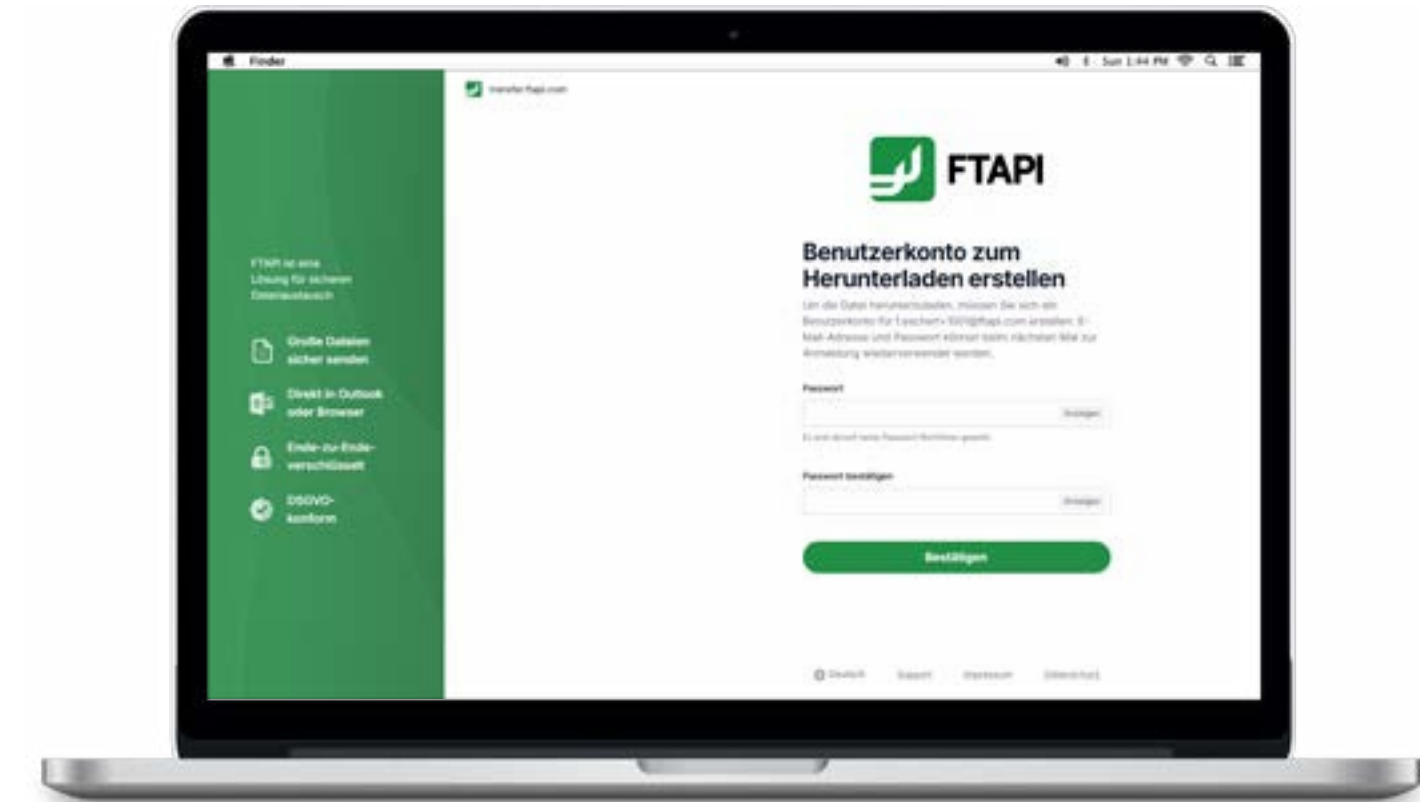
Finder

Sun 1:44 PM

transfer.ftapi.com

FTAPI ist eine Lösung für sicheren Datenaustausch

Große Dateien sicher senden

Direkt in Outlook oder Browser

Ende-zu-Ende-verschlüsselt

DSGVO-konform

FTAPI

Benutzerkonto zum Herunterladen erstellen

Um die Datei herunterzuladen, müssen Sie sich ein Benutzerkonto für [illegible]@ftapi.com erstellen. E-Mail-Adresse und Passwort können beim nächsten Mal zur Anmeldung wiederverwendet werden.

Passwort

Anzeigen

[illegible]

Passwort bestätigen

Anzeigen

Bestätigen

Deutsch Support Impressum Datenschutz